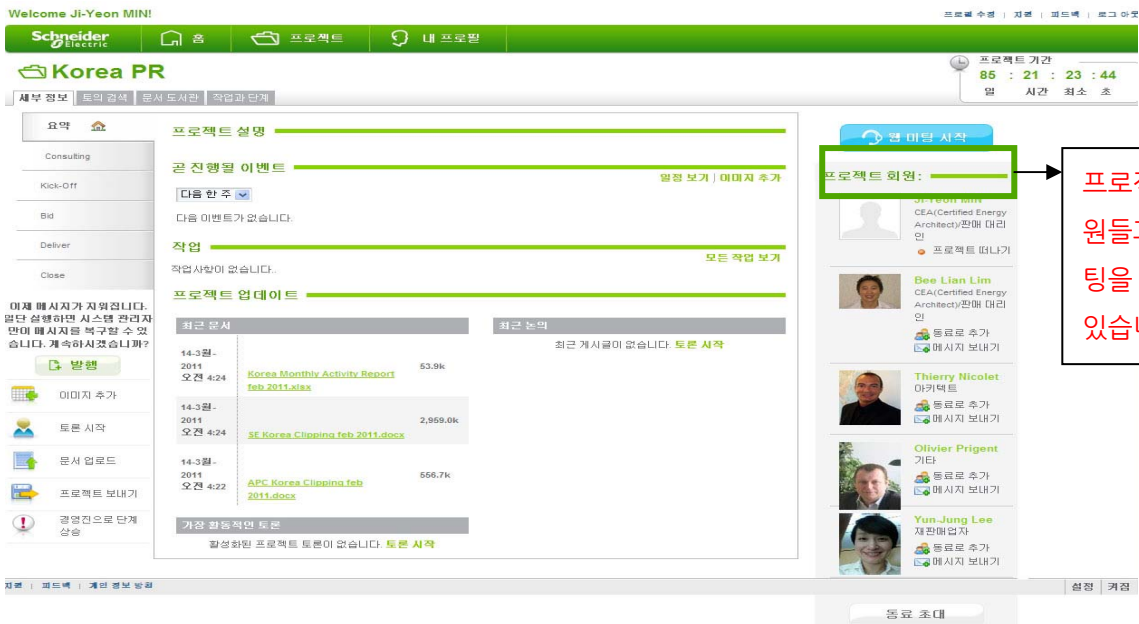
Welcome Ji-Yeon MIN!

프로필 수정 | 자료 | 피드백 | 로그 아웃

Schneider Electric 홈 프로젝트 내 프로필

Korea PR

세부 정보 | 토의 검색 | 문서 도서관 | 작업과 단계

프로젝트 기간
85 : 21 : 23 : 44
일 시간 최소 초

요약
Consulting
Kick-Off
Bid
Deliver
Close

이제 메시지가 지워집니다. 일단 실행하면 시스템 관리자만이 메시지를 복구할 수 있습니다. 계속하시겠습니까?

발행
이미지 추가
토론 시작
문서 업로드
프로젝트 보내기
경영진으로 단계 상승

프로젝트 설명

곧 진행될 이벤트
일정 보기 | 이미지 추가
다음 한 주
다음 이벤트가 없습니다.

작업
모든 작업 보기
작업사항이 없습니다..

프로젝트 업데이트

최근 문서
| 14-3월-2011 오전 4:24 | Korea Monthly Activity Report feb 2011.xlsx | 53.9k |
|---|---|---|
| 14-3월-2011 오전 4:24 | SE Korea Clipping feb 2011.docx | 2,959.0k |
| 14-3월-2011 오전 4:22 | APC Korea Clipping feb 2011.docx | 556.7k |

최근 논의
최근 게시글이 없습니다. 토론 시작

가장 활동적인 토론
활성화된 프로젝트 토론이 없습니다. 토론 시작

웹 미팅 시작

프로젝트 회원:

Ji-Yeon MIN
CEA(Certified Energy Architect)/판매 대리인
프로젝트 떠나기

Bee Lian Lim
CEA(Certified Energy Architect)/판매 대리인
동료로 추가
메시지 보내기

Thierry Nicolet
아키텍트
동료로 추가
메시지 보내기

Olivier Prigent
기타
동료로 추가
메시지 보내기

Yun-Jung Lee
재판매업자
동료로 추가
메시지 보내기

동료 초대

프로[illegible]
원들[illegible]
팅을 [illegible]
있습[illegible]

자료 | 피드백 | 개인 정보 방침

설정 | 커짐